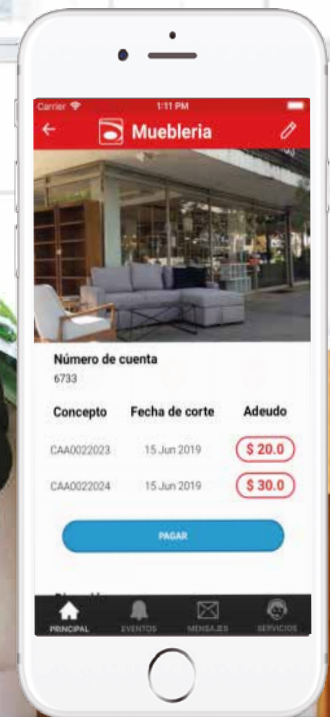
Carrier
1:11 PM
Muebleria

Número de cuenta
6733

| Concepto | Fecha de corte | Adeudo |
|---|---|---|
| CAA0022023 | 15 Jun 2019 | $ 20.0 |
| CAA0022024 | 15 Jun 2019 | $ 30.0 |

PAGAR

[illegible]

PRINCIPAL
EVENTOS
MENSAJES
SERVICIOS